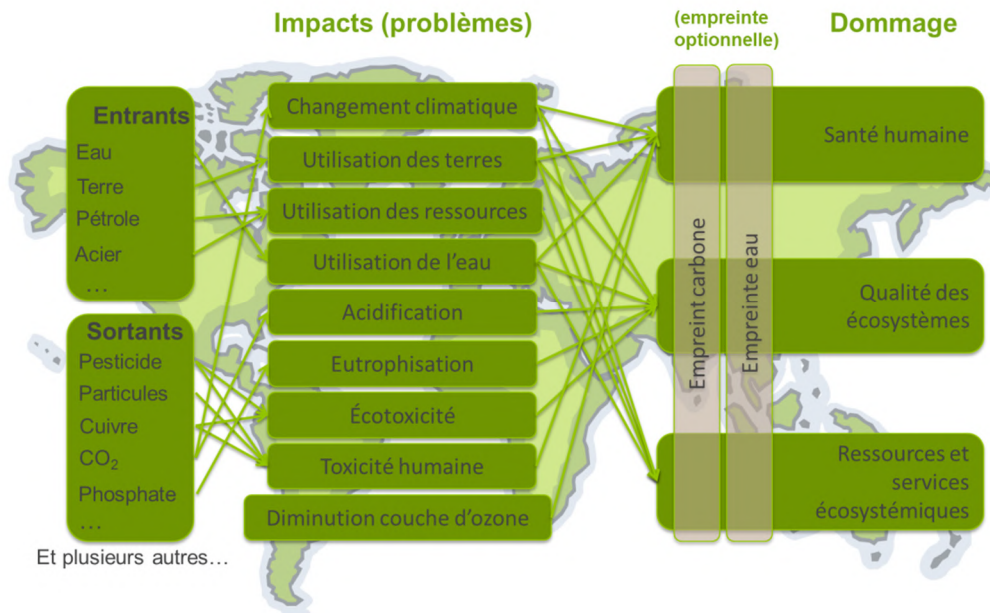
Impacts (problèmes)

(empreinte optionnelle)

Dommage

Entrants
Eau
Terre
Pétrole
Acier
…

Sortants
Pesticide
Particules
Cuivre
$CO_2$
Phosphate
…

Et plusieurs autres…

Changement climatique
Utilisation des terres
Utilisation des ressources
Utilisation de l'eau
Acidification
Eutrophisation
Écotoxicité
Toxicité humaine
Diminution couche d'ozone

Empreint carbone
Empreinte eau

Santé humaine
Qualité des écosystèmes
Ressources et services écosystémiques